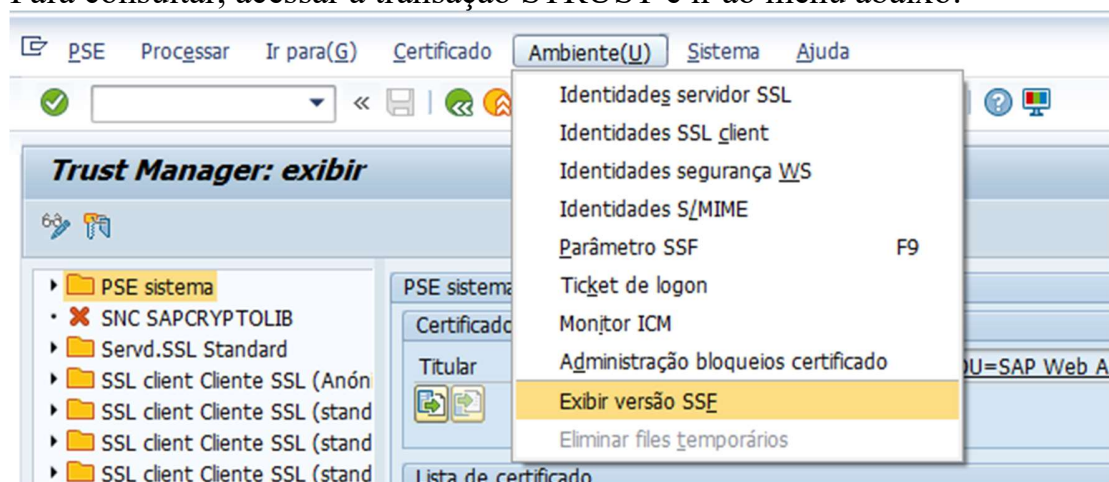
Para consultar, acessar a transação STRUST e ir ao menu abaixo:

PSE Processar Ir para(G) Certificado Ambiente(U) Sistema Ajuda

Trust Manager: exibir

PSE sistema
SNC SAPCRYPTOLIB
Servd.SSL Standard
SSL client Cliente SSL (Anóni
SSL client Cliente SSL (stand
SSL client Cliente SSL (stand
SSL client Cliente SSL (stand

PSE sistema
Certificado
Titular
U=SAP Web A
Lista de certificado

Identidades servidor SSL
Identidades SSL client
Identidades segurança WS
Identidades S/MIME
Parâmetro SSF F9
Ticket de logon
Monitor ICM
Administração bloqueios certificado
Exibir versão SSF
Eliminar files temporários